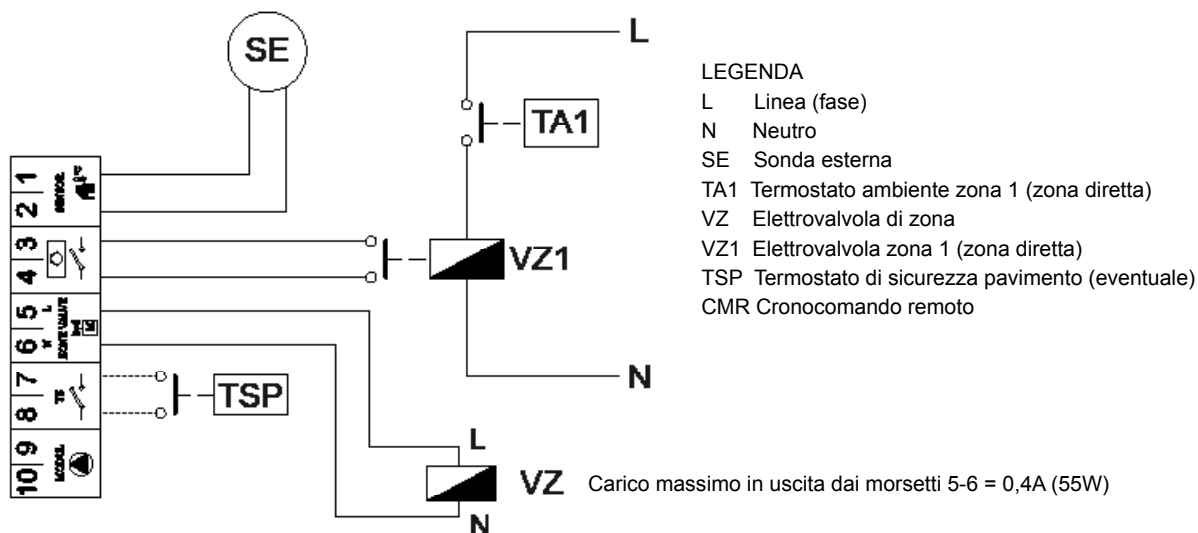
SE

L

TA1

LEGENDA
L Linea (fase)
N Neutro
SE Sonda esterna
TA1 Termostato ambiente zona 1 (zona diretta)
VZ Elettrovalvola di zona
VZ1 Elettrovalvola zona 1 (zona diretta)
TSP Termostato di sicurezza pavimento (eventuale)
CMR Cronocomando remoto

1
2
SENSOR
3
4
5
L
ZONE VALVE
6
N
7
TS
8
9
MODUL
10

VZ1

N

TSP

L

VZ

N

Carico massimo in uscita dai morsetti 5-6 = 0,4A (55W)